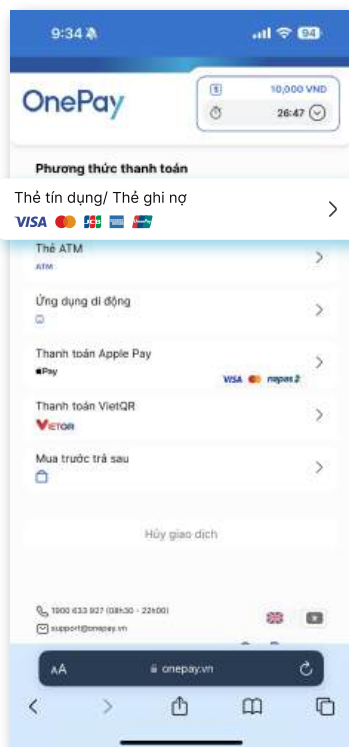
9:34

94

OnePay

10,000 VND

26:47

Phương thức thanh toán

Thẻ tín dụng/ Thẻ ghi nợ

VISA JCB

Thẻ ATM

ATM

Ứng dụng di động

Thanh toán Apple Pay

Pay

VISA napas

Thanh toán VietQR

VietQR

Mua trước trả sau

Hủy giao dịch

1900 633 927 (08h30 - 22h00)

support@onepay.vn

AA onepay.vn